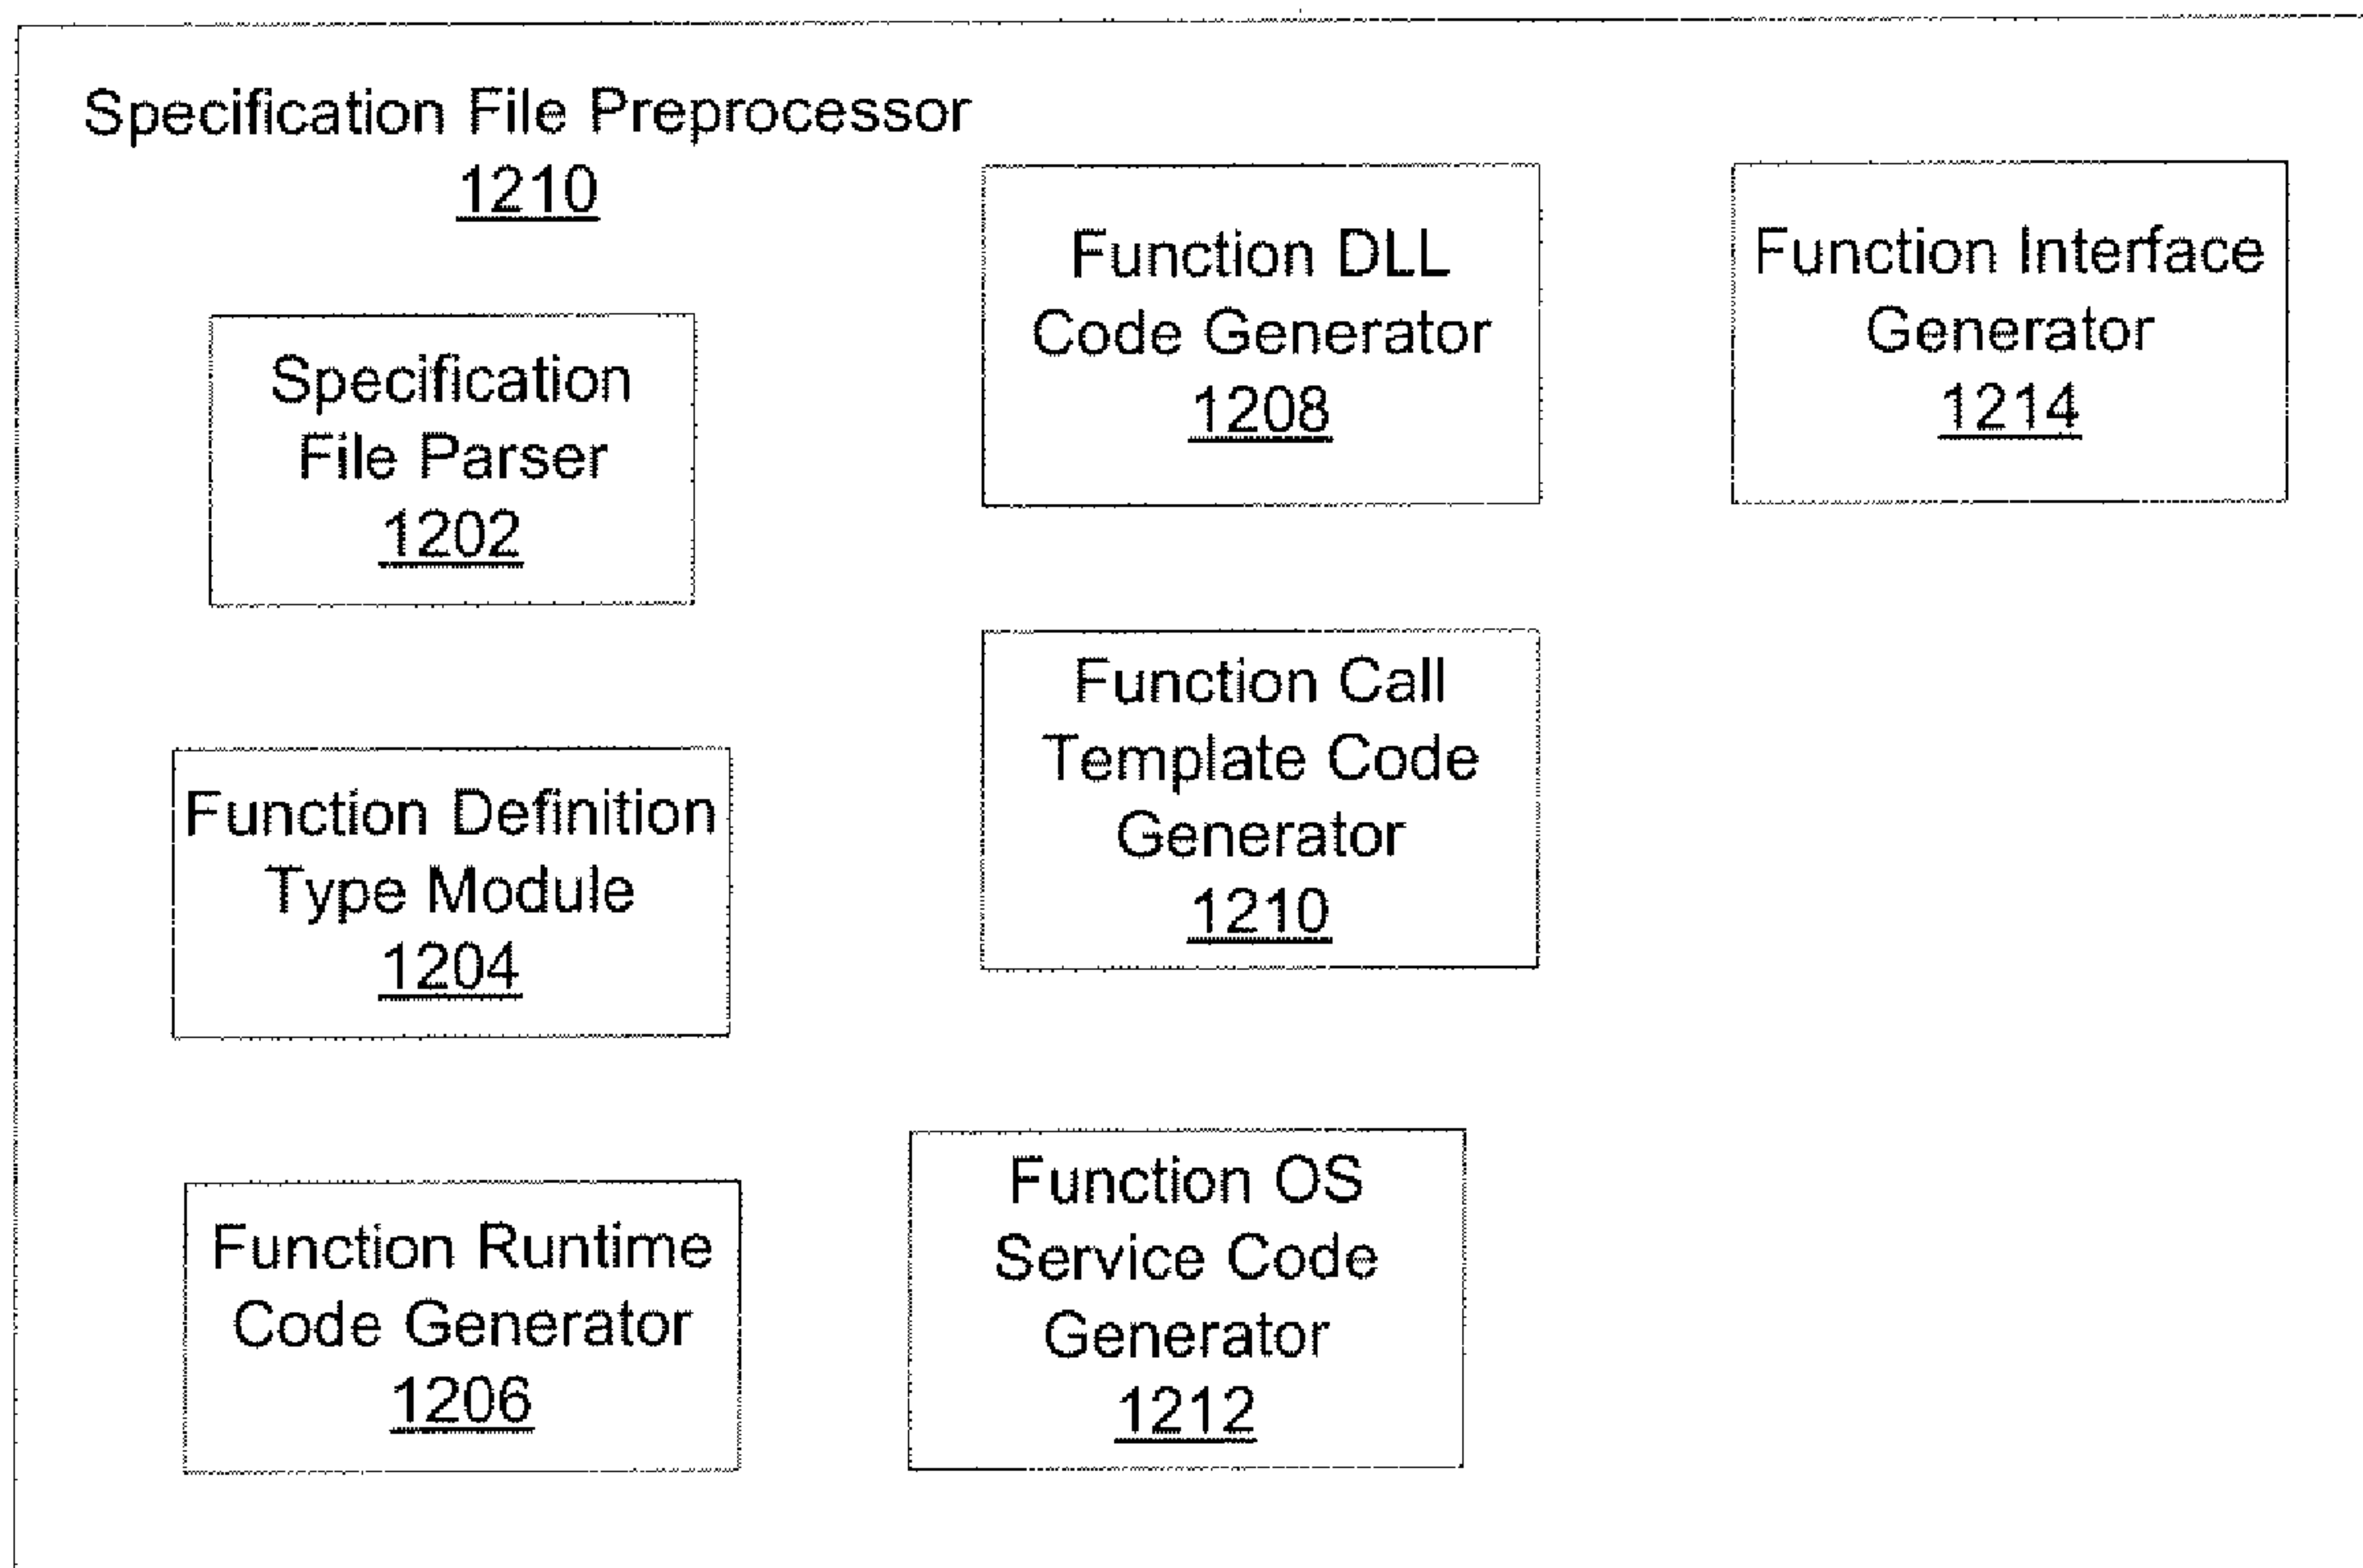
Specification File Preprocessor
1210

Function DLL Code Generator
1208

Function Interface Generator
1214

Specification File Parser
1202

Function Call Template Code Generator
1210

Function Definition Type Module
1204

Function Runtime Code Generator
1206

Function OS Service Code Generator
1212